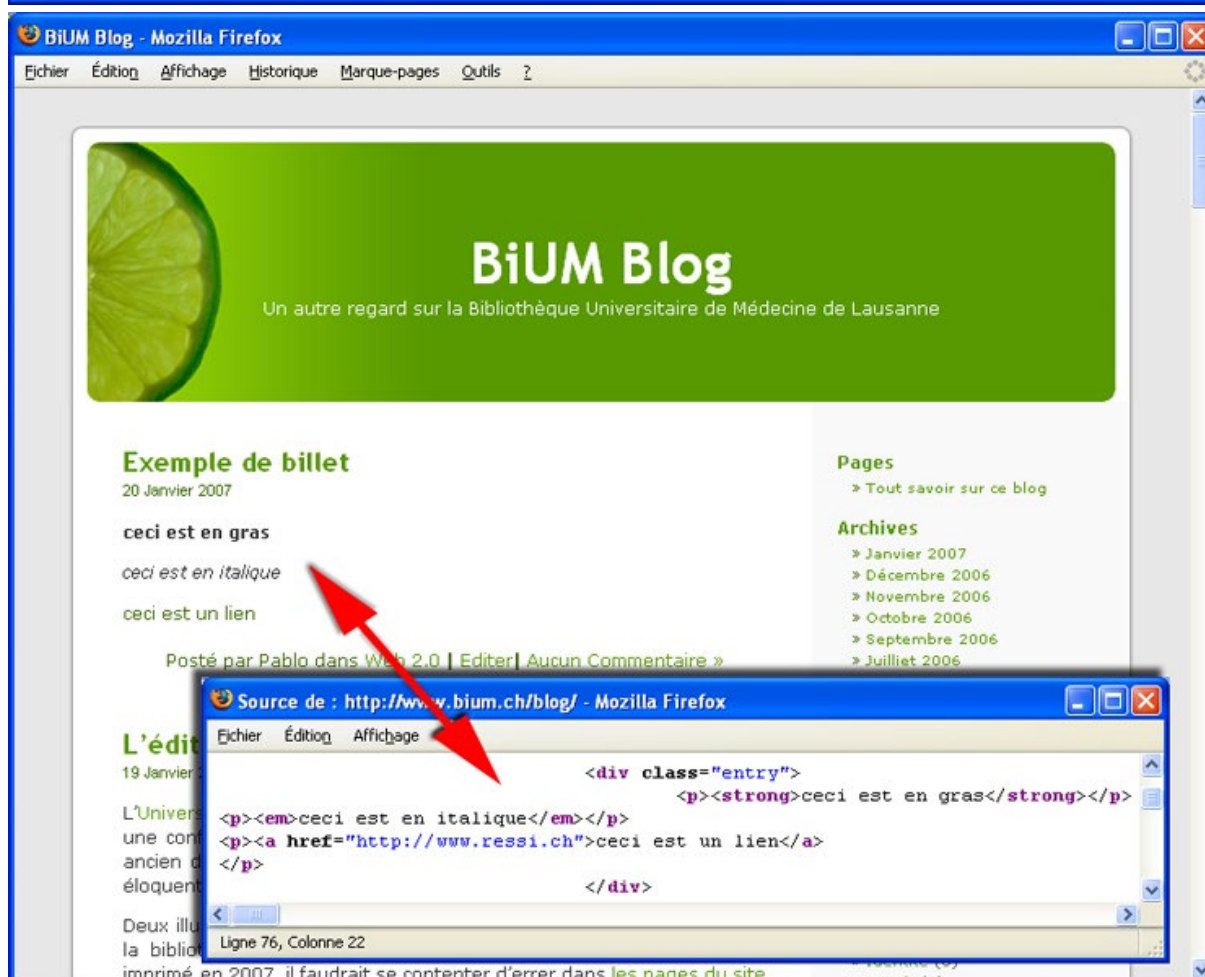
BiUM Blog - Mozilla Firefox

Fichier Édition Affichage Historique Marque-pages Outils ?

BiUM Blog

Un autre regard sur la Bibliothèque Universitaire de Médecine de Lausanne

Exemple de billet

20 Janvier 2007

ceci est en gras

ceci est en italique

ceci est un lien

Posté par Pablo dans Web 2.0 | Editer | Aucun Commentaire »

Pages

» Tout savoir sur ce blog

Archives

» Janvier 2007
» Décembre 2006
» Novembre 2006
» Octobre 2006
» Septembre 2006
» Juilliet 2006

L'édit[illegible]

19 Janvier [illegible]

L'Univers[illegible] une conf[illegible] ancien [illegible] éloquent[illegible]

Deux illu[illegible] la bibliot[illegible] imprimé en 2007, il faudrait se contenter d'errer dans les pages du site

Source de : http://www.bium.ch/blog/ - Mozilla Firefox

Fichier Édition Affichage

<div class="entry">
<p><strong>ceci est en gras</strong></p>
<p><em>ceci est en italique</em></p>
<p><a href="http://www.ressi.ch">ceci est un lien</a>
</p>
</div>

Ligne 76, Colonne 22